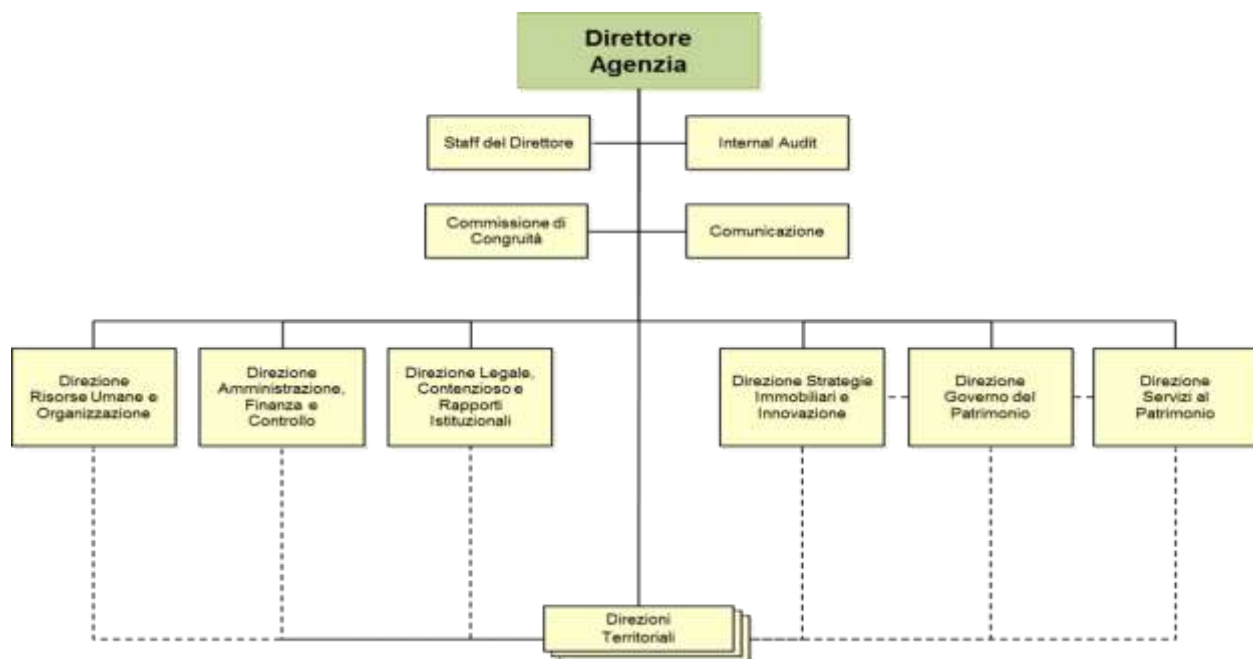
Direttore Agenzia

Staff del Direttore

Internal Audit

Commissione di Congruità

Comunicazione

Direzione Risorse Umane e Organizzazione

Direzione Amministrazione, Finanza e Controllo

Direzione Legale, Contenzioso e Rapporti Istituzionali

Direzione Strategie Immobiliari e Innovazione

Direzione Governo del Patrimonio

Direzione Servizi al Patrimonio

Direzioni Territoriali